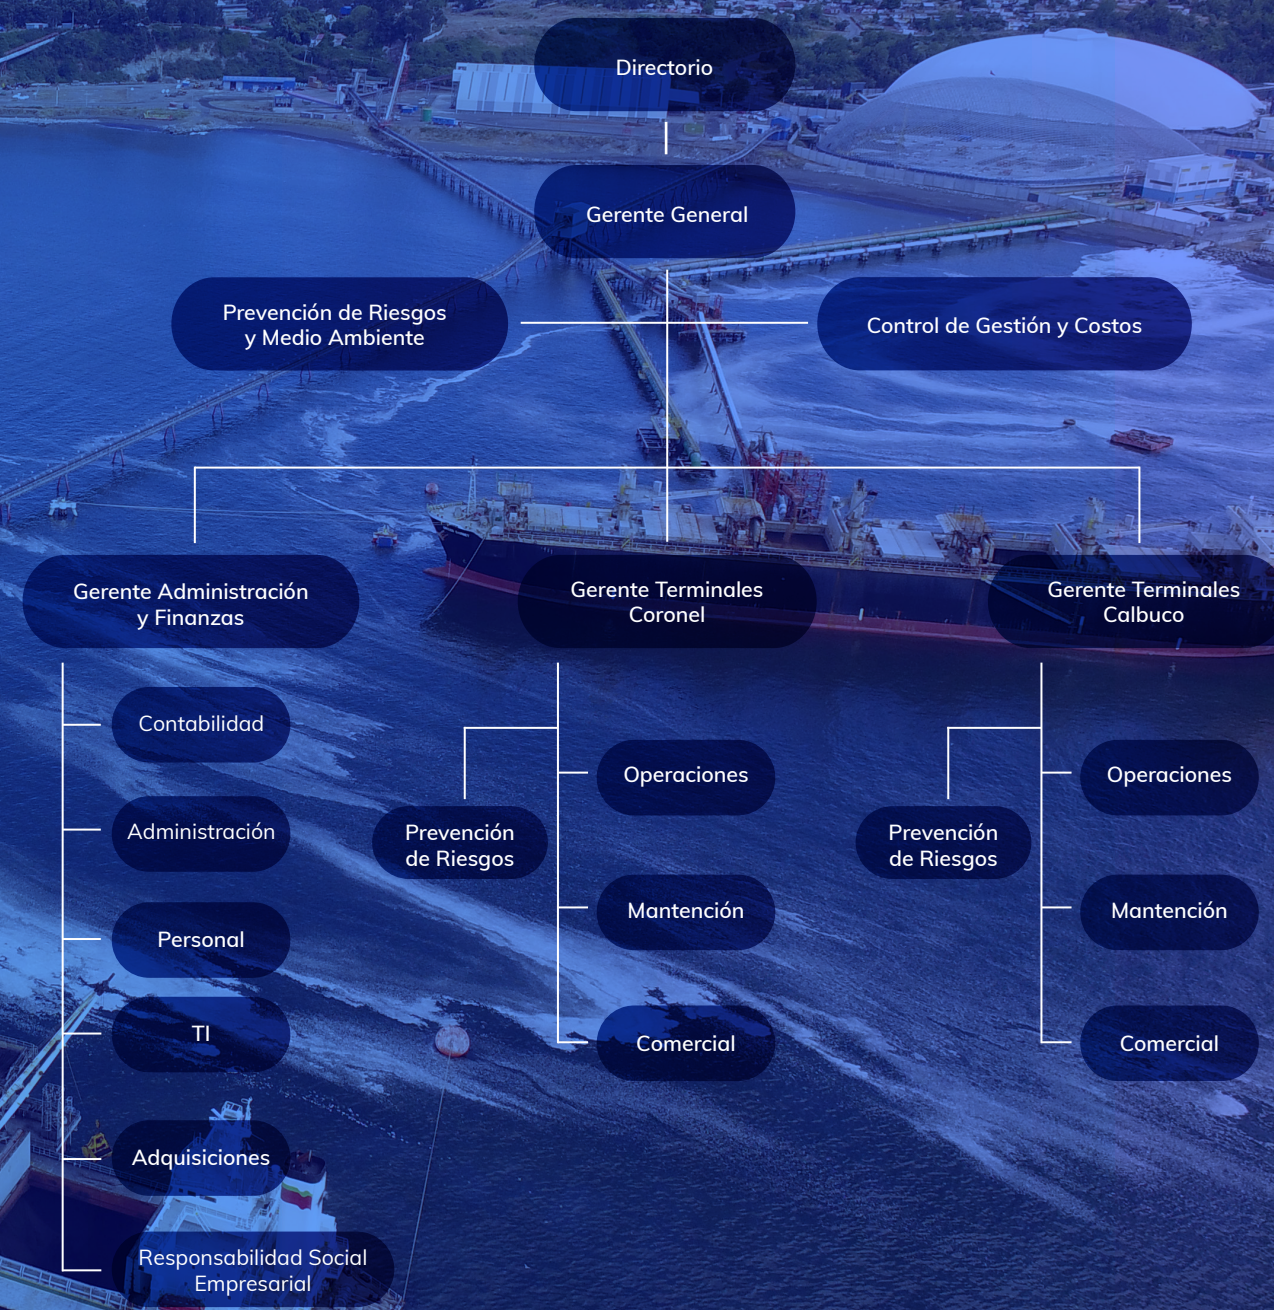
Directorio

Gerente General

Prevención de Riesgos y Medio Ambiente

Control de Gestión y Costos

Gerente Administración y Finanzas

Gerente Terminales Coronel

Gerente Terminales Calbuco

Contabilidad

Administración

Personal

TI

Adquisiciones

Responsabilidad Social Empresarial

Prevención de Riesgos

Operaciones

Mantención

Comercial

Prevención de Riesgos

Operaciones

Mantención

Comercial